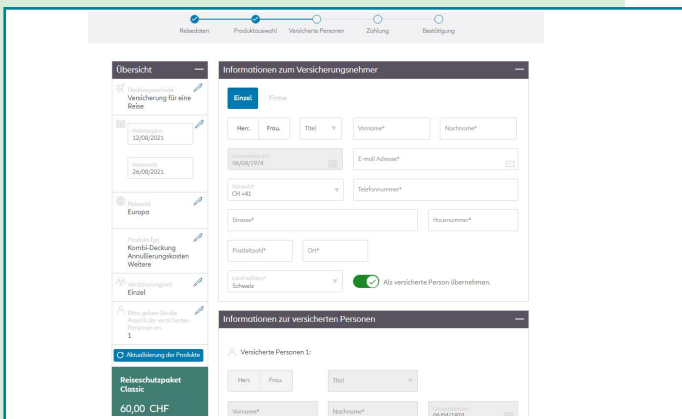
Reisedaten Produktauswahl Versicherte Personen Zahlung Bestätigung

Übersicht —

Deckungsumfang
Versicherung für eine Reise

Reisebeginn
12/08/2021

Reiseende
26/08/2021

Reiseziel
Europa

Produkt-Typ
Kombi-Deckung Annullierungskosten Weitere

Versicherungsart
Einzel

Bitte geben Sie die Anzahl der versicherten Personen ein
1

Aktualisierung der Produkte

Reiseschutzpaket Classic

60,00 CHF

Informationen zum Versicherungsnehmer —

Einzel Firma

Herr. Frau. Titel Vorname* Nachname*

Geburtsdatum*
06/04/1974

E-mail Adresse*

Vorwahl*
CH +41

Telefonnummer*

Strasse*

Hausnummer*

Postleitzahl*

Ort*

Land wählen*
Schweiz

Als versicherte Person übernehmen.

Informationen zur versicherten Personen —

Versicherte Personen 1:

Herr. Frau. Titel

Vorname* Nachname* Geburtsdatum* 06/04/1974